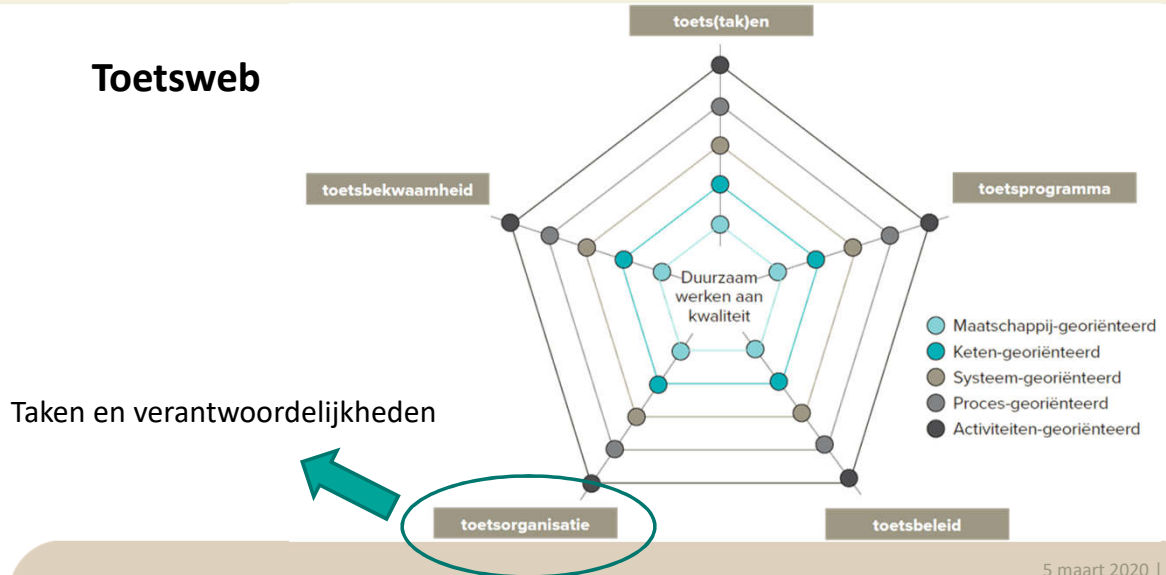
Toetsweb

toets(tak)en

toetsbekwaamheid

toetsprogramma

Duurzaam werken aan kwaliteit

Maatschappij-georiënteerd
Keten-georiënteerd
Systeem-georiënteerd
Proces-georiënteerd
Activiteiten-georiënteerd

Taken en verantwoordelijkheden

toetsorganisatie

toetsbeleid

5 maart 2020 |